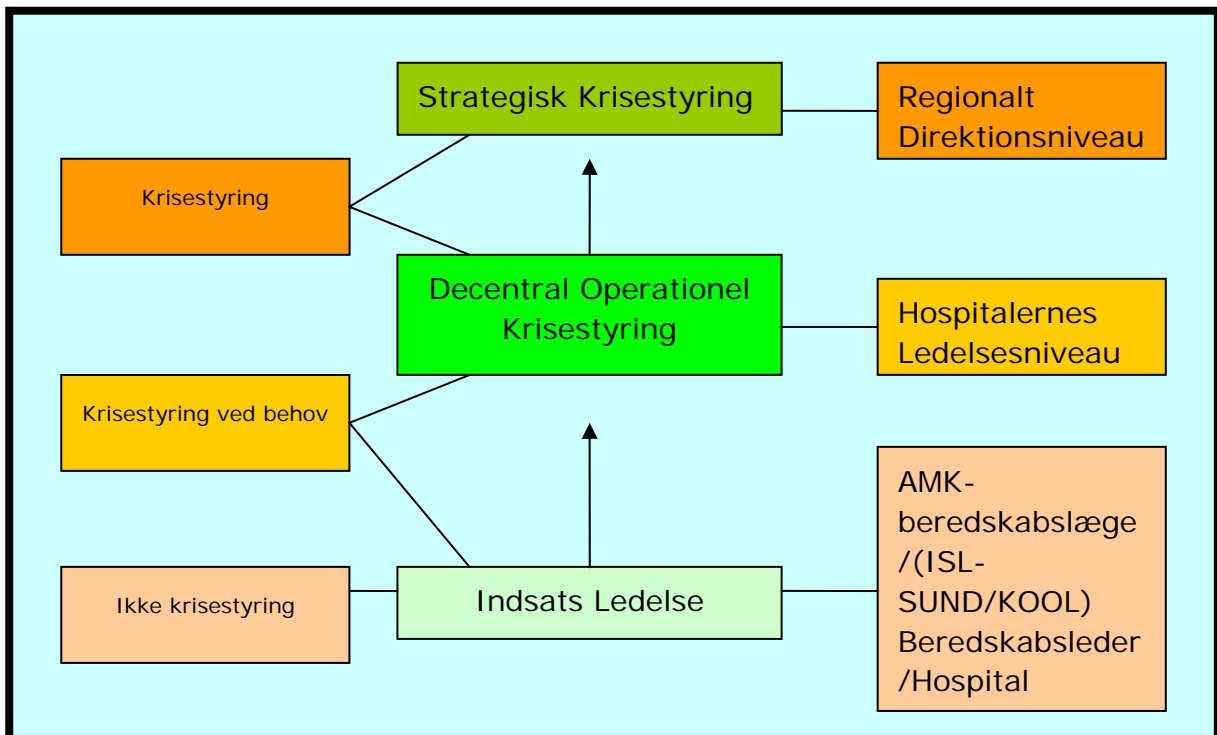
Strategisk Krisestyring

Regionalt Direktionsniveau

Krisestyring

Decentral Operationel Krisestyring

Hospitalernes Ledelsesniveau

Krisestyring ved behov

AMK-beredskabslæge /(ISL-SUND/KOOL) Beredskabsleder /Hospital

Ikke krisestyring

Indsats Ledelse